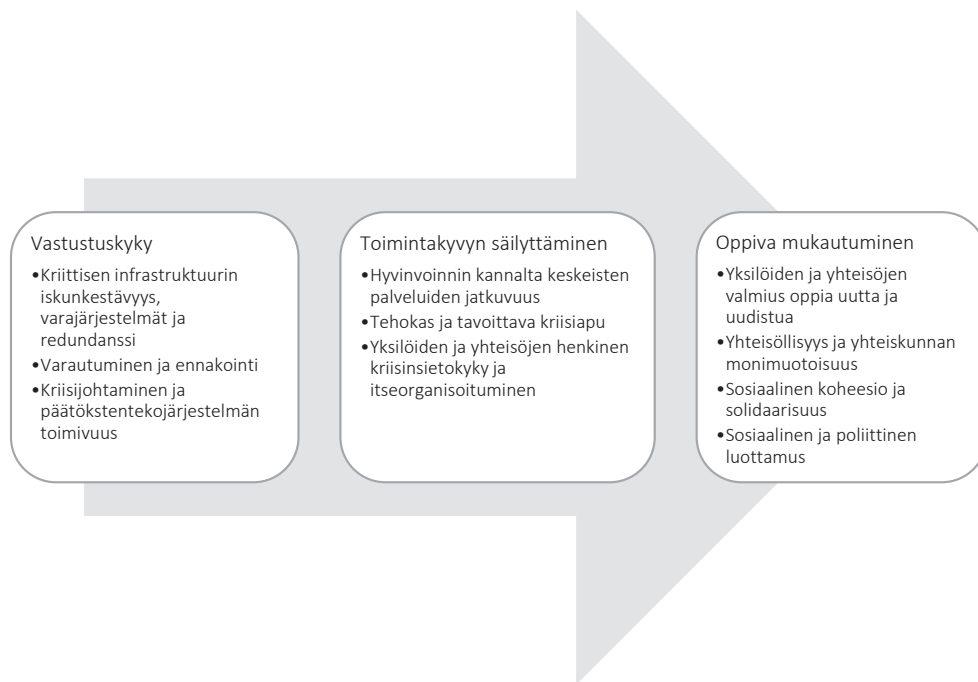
Vastustuskyky

- Kriittisen infrastruktuurin iskunkestävyys, varajärjestelmät ja redundanssi
- Varautuminen ja ennakointi
- Kriisijohtaminen ja päätökstentekojärjestelmän toimivuus

Toimintakyvyn säilyttäminen

- Hyvinvoinnin kannalta keskeisten palveluiden jatkuvuus
- Tehokas ja tavoittava kriisiapu
- Yksilöiden ja yhteisöjen henkinen kriisinsietokyky ja itseorganisoituminen

Oppiva mukautuminen

- Yksilöiden ja yhteisöjen valmius oppia uutta ja uudistua
- Yhteisöllisyys ja yhteiskunnan monimuotoisuus
- Sosiaalinen koheesio ja solidaarisuus
- Sosiaalinen ja poliittinen luottamus